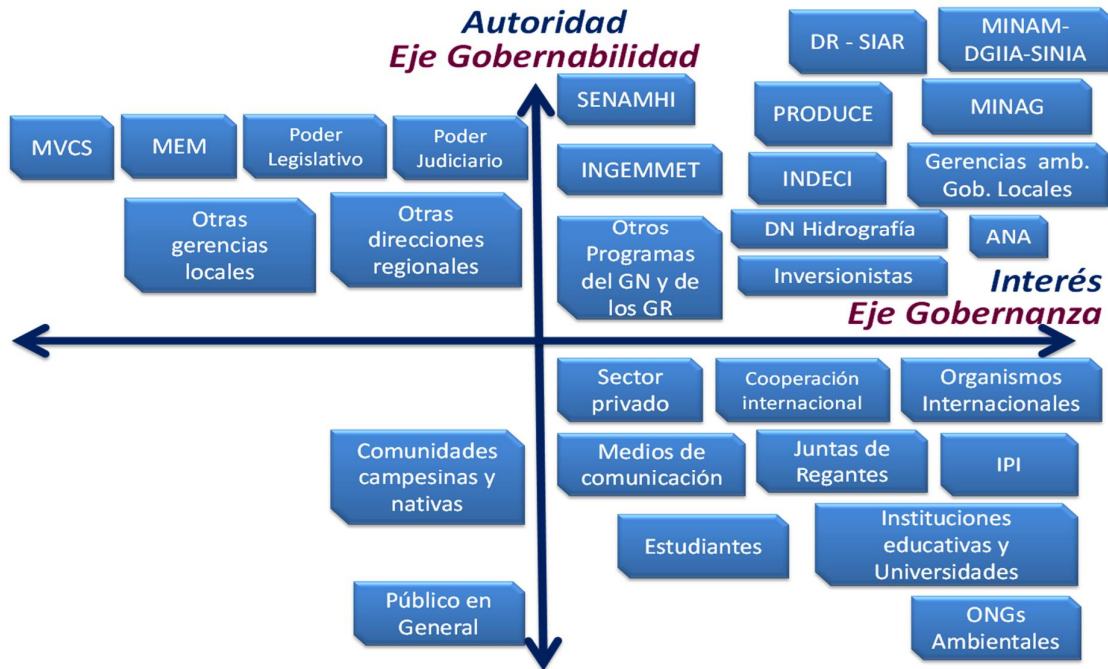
Autoridad
Eje Gobernabilidad

DR - SIAR

MINAM-DGIIA-SINIA

SENAMHI

PRODUCE

MINAG

MVCS

MEM

Poder Legislativo

Poder Judiciario

INGEMMET

INDECI

Gerencias amb. Gob. Locales

Otras gerencias locales

Otras direcciones regionales

Otros Programas del GN y de los GR

DN Hidrografía

ANA

Inversionistas

Interés
Eje Gobernanza

Sector privado

Cooperación internacional

Organismos Internacionales

Comunidades campesinas y nativas

Medios de comunicación

Juntas de Regantes

IPI

Estudiantes

Instituciones educativas y Universidades

Público en General

ONGs Ambientales